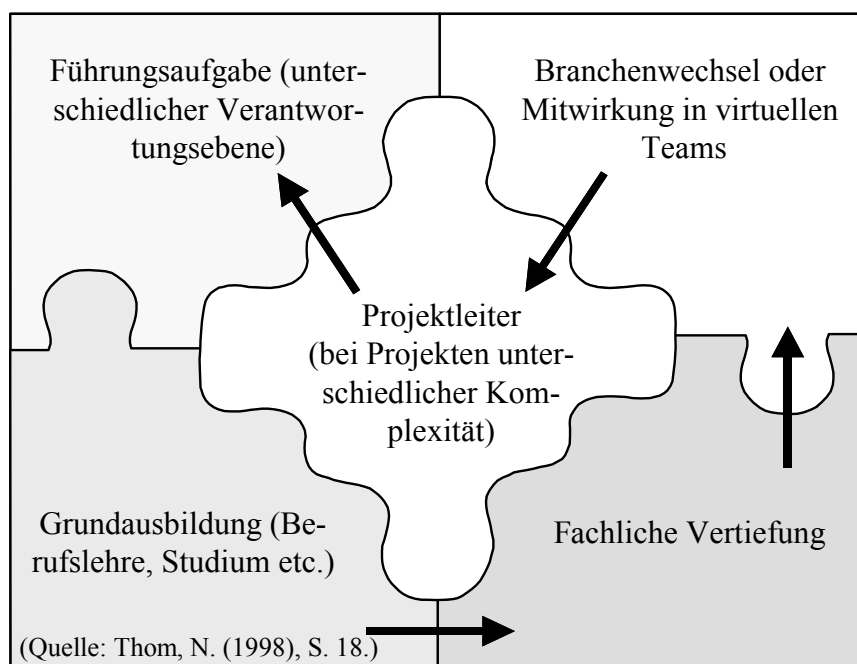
Führungsaufgabe (unterschiedlicher Verantwortungsebene)

Branchenwechsel oder Mitwirkung in virtuellen Teams

Projektleiter (bei Projekten unterschiedlicher Komplexität)

Grundausbildung (Berufslehre, Studium etc.)

Fachliche Vertiefung

(Quelle: Thom, N. (1998), S. 18.)